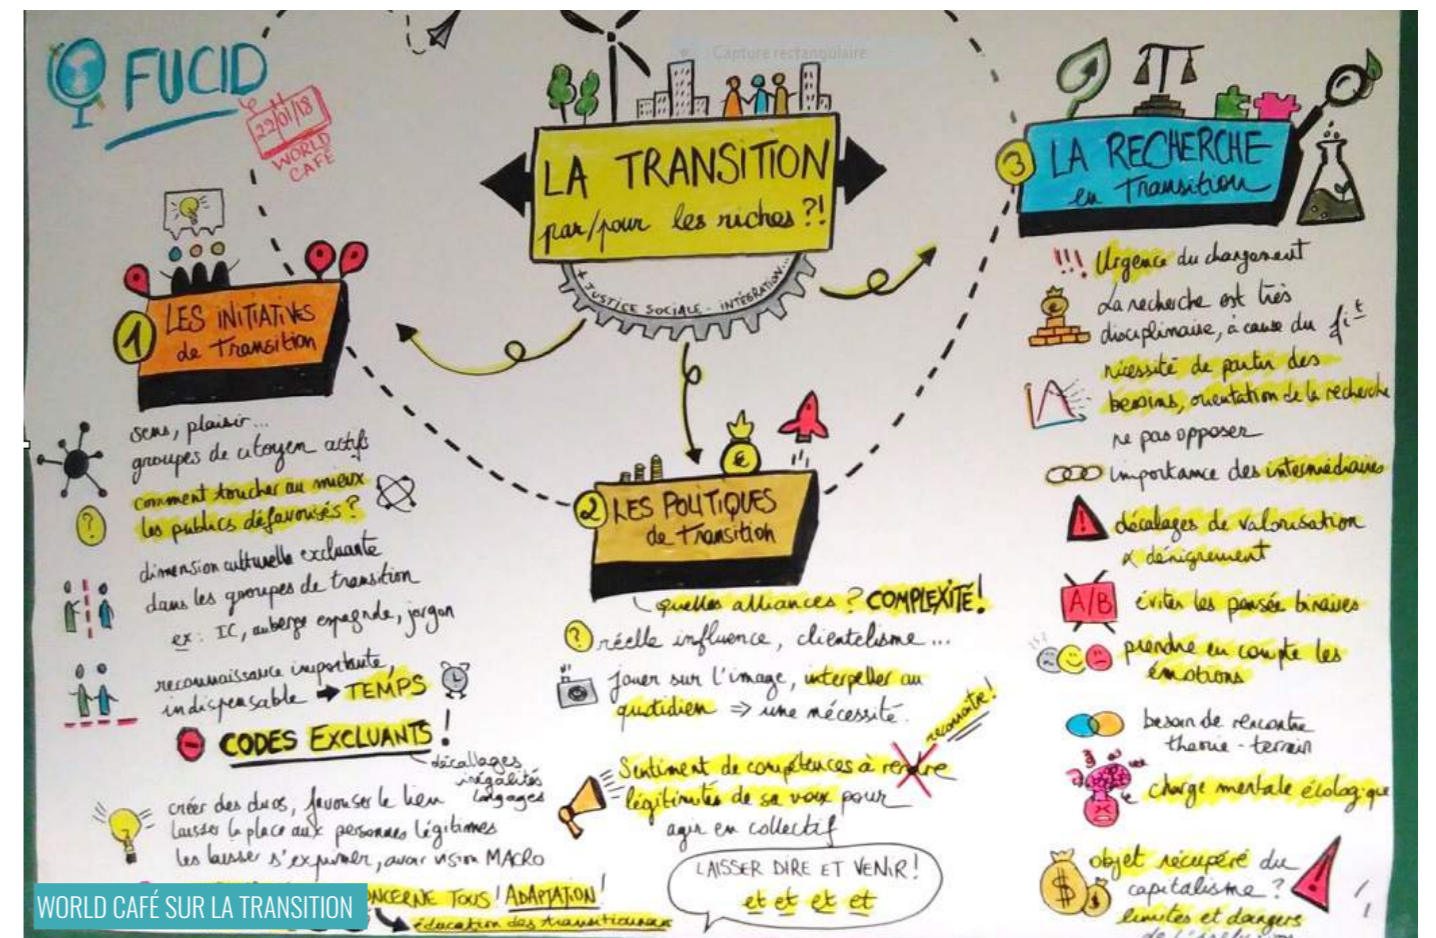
FUCID

22/01/18 WORLD CAFE

Capture rectangulaire

LA TRANSITION par/pour les riches ?!

+ JUSTICE SOCIALE - INTÉGRATION...

1 LES INITIATIVES de Transition

sens, plaisir...
groupes de citoyen actifs
comment toucher au mieux les publics défavorisés ?
dimension culturelle excluante dans les groupes de transition
ex : IC, auberge espagnole, jargon
reconnaissance importante, indispensable → TEMPS
CODES EXCLUANTS !
décallages inégalités langages
créer des duos, favoriser le lien
laisser la place aux personnes légitimes
les laisser s'exprimer, avoir vision MACRO

2 LES POLITIQUES de Transition

quelles alliances ? COMPLEXITÉ !
réelle influence, clientélisme...
jouer sur l'image, interpeller au quotidien ⇒ une nécessité
Sentiment de compétences à rendre reconnaître !
légitimité de sa voix pour agir en collectif
LAISSER DIRE ET VENIR !
et et et et

CONCERNE TOUS ! ADAPTATION !
éducation des transitionneurs

3 LA RECHERCHE en Transition

!!! Urgence du changement
La recherche est très disciplinaire, à cause du fi^t
nécessité de partir des besoins, orientation de la recherche
ne pas opposer
importance des intermédiaires
décalages de valorisation & dénigrement
A/B éviter les pensées binaires
prendre en compte les émotions
besoin de rencontre théorie - terrain
charge mentale écologique
objet récupéré du capitalisme ?
limites et dangers de l'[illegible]

WORLD CAFÉ SUR LA TRANSITION